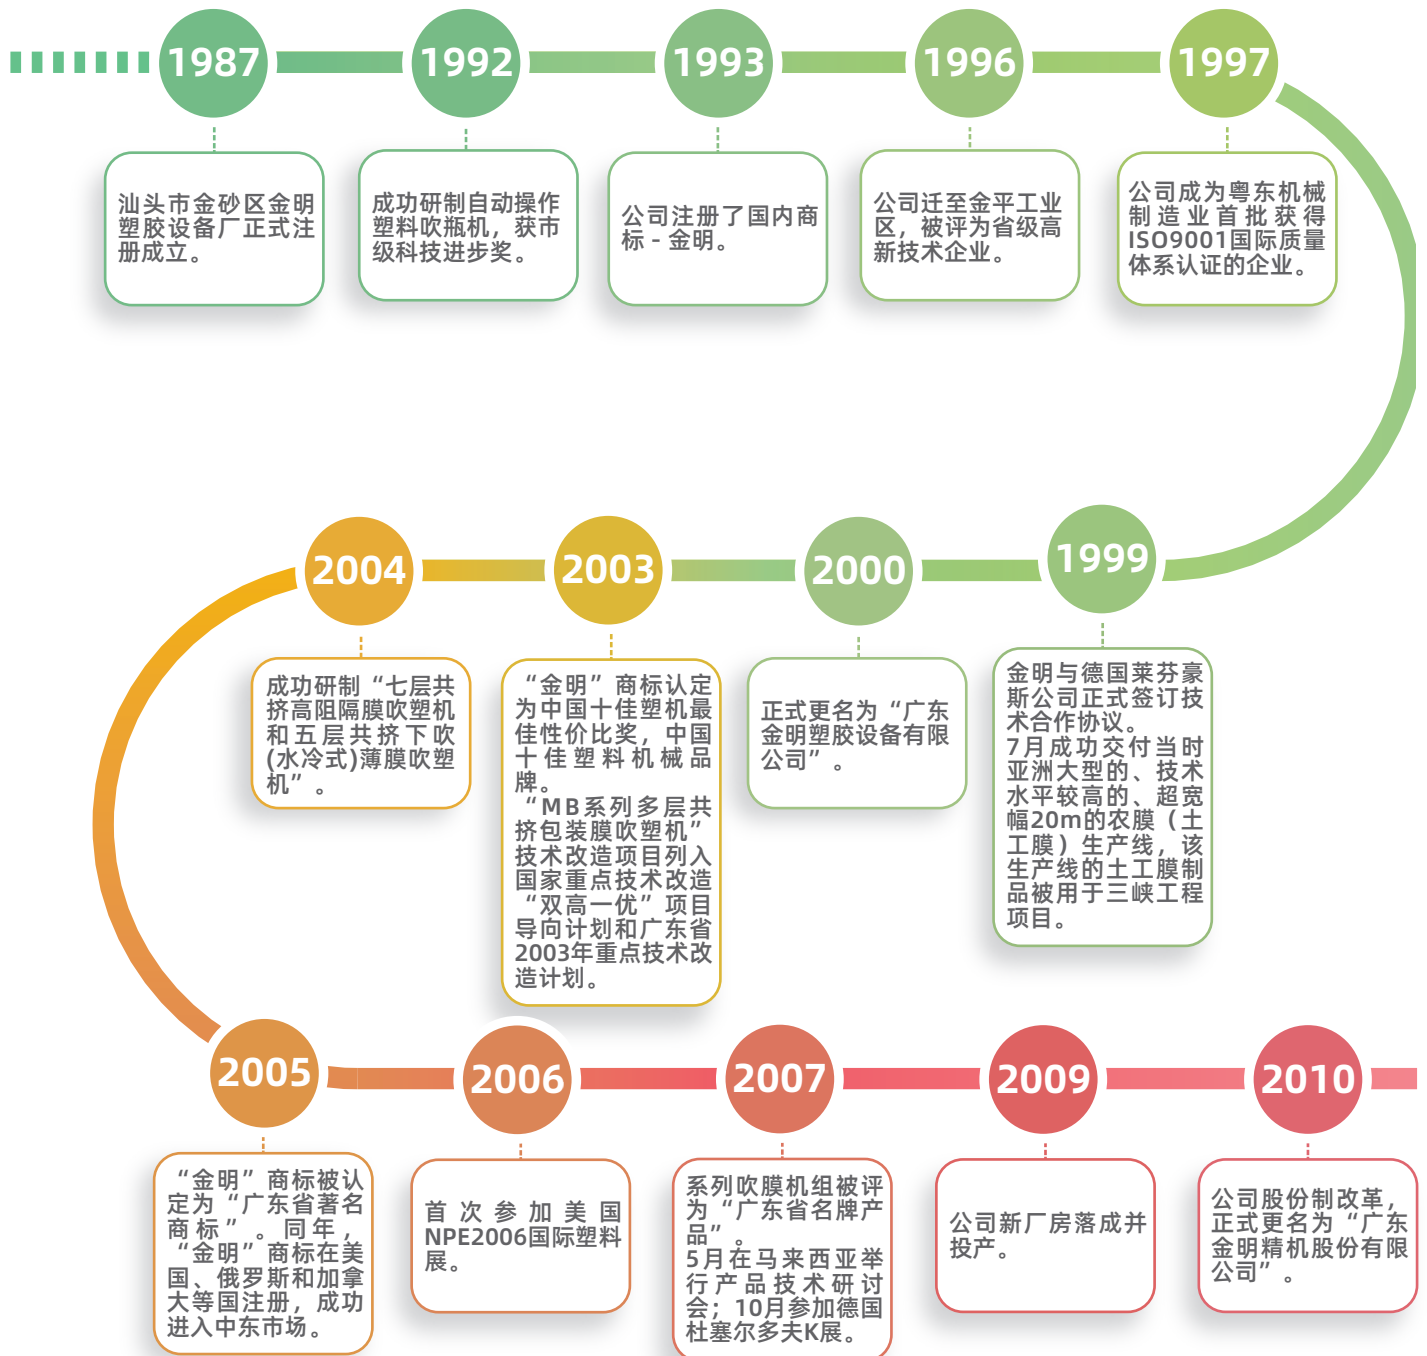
1987

汕头市金砂区金明塑胶设备厂正式注册成立。

1992

成功研制自动操作塑料吹瓶机，获市级科技进步奖。

1993

公司注册了国内商标 - 金明。

1996

公司迁至金平工业区，被评为省级高新技术企业。

1997

公司成为粤东机械制造业首批获得ISO9001国际质量体系认证的企业。

1999

金明与德国莱芬豪斯公司正式签订技术合作协议。
7月成功交付当时亚洲大型的、技术水平较高的、超宽幅20m的农膜（土工膜）生产线，该生产线的土工膜制品被用于三峡工程项目。

2000

正式更名为“广东金明塑胶设备有限公司”。

2003

“金明”商标认定为中国十佳塑机最佳性价比奖，中国十佳塑料机械品牌。
“MB系列多层共挤包装膜吹塑机”技术改造项目列入国家重点技术改造“双高一优”项目导向计划和广东省2003年重点技术改造计划。

2004

成功研制“七层共挤高阻隔膜吹塑机和五层共挤下吹(水冷式)薄膜吹塑机”。

2005

“金明”商标被认定为“广东省著名商标”。同年，“金明”商标在美国、俄罗斯和加拿大等国注册，成功进入中东市场。

2006

首次参加美国NPE2006国际塑料展。

2007

系列吹膜机组被评为“广东省名牌产品”。
5月在马来西亚举行产品技术研讨会；10月参加德国杜塞尔多夫K展。

2009

公司新厂房落成并投产。

2010

公司股份制改革，正式更名为“广东金明精机股份有限公司”。